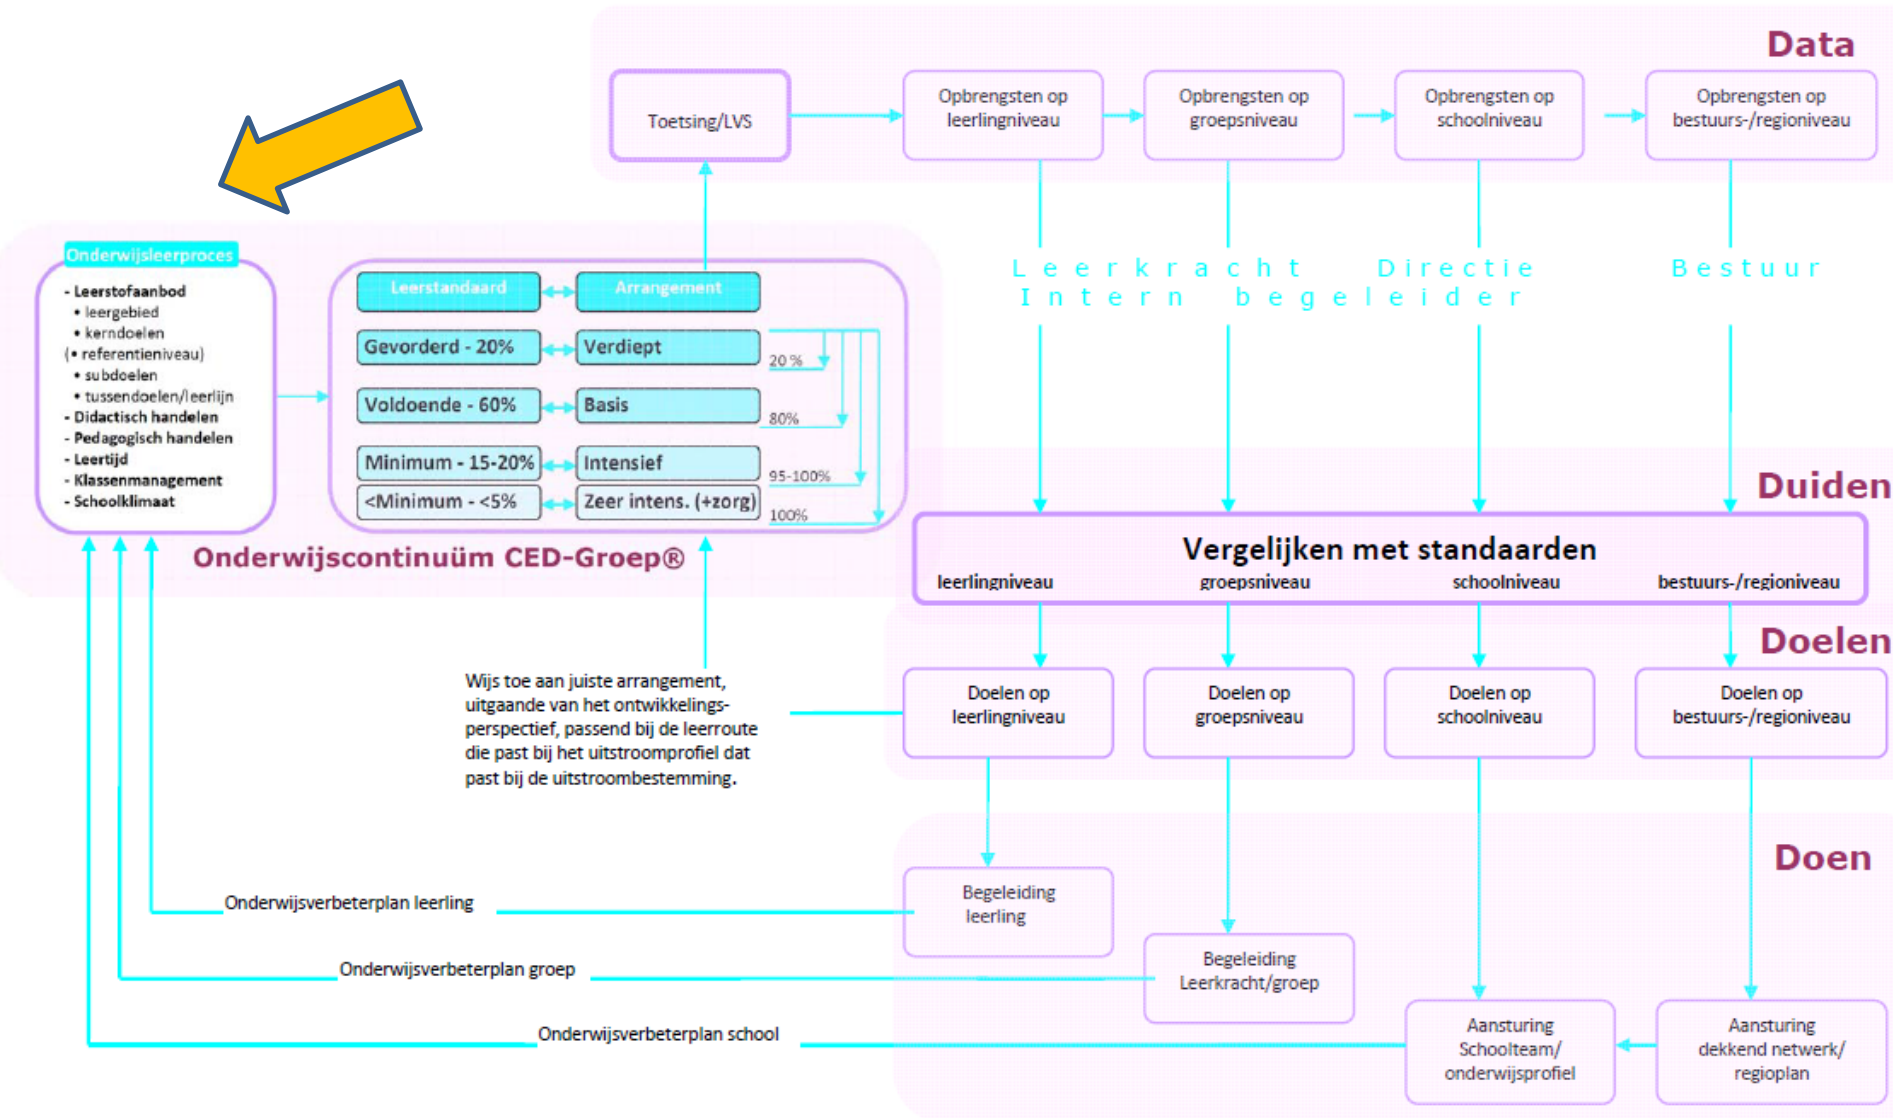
Data

Toetsing/LVS

Opbrengsten op leerlingniveau

Opbrengsten op groepsniveau

Opbrengsten op schoolniveau

Opbrengsten op bestuurs-/regioniveau

Leerkracht
Intern begeleider

Directie

Bestuur

Onderwijsleerproces

- Leerstofaanbod
• leergebied
• kerndoelen
(• referentieniveau)
• subdoelen
• tussendoelen/leerlijn
- Didactisch handelen
- Pedagogisch handelen
- Leertijd
- Klassenmanagement
- Schoolklimaat

| Leerstandaard | Arrangement |
|---|---|
| Gevorderd - 20% | Verdiept |
| Voldoende - 60% | Basis |
| Minimum - 15-20% | Intensief |
| <Minimum - <5% | Zeer intens. (+zorg) |

20 %
80%
95-100%
100%

Onderwijscontinuüm CED-Groep®

Duiden

Vergelijken met standaarden

leerlingniveau groepsniveau schoolniveau bestuurs-/regioniveau

Doelen

Wijs toe aan juiste arrangement, uitgaande van het ontwikkelingsperspectief, passend bij de leerroute die past bij het uitstroomprofiel dat past bij de uitstroombestemming.

Doelen op leerlingniveau

Doelen op groepsniveau

Doelen op schoolniveau

Doelen op bestuurs-/regioniveau

Doen

Onderwijsverbeterplan leerling

Begeleiding leerling

Onderwijsverbeterplan groep

Begeleiding Leerkracht/groep

Onderwijsverbeterplan school

Aansturing Schoolteam/ onderwijsprofiel

Aansturing dekkend netwerk/ regioplan